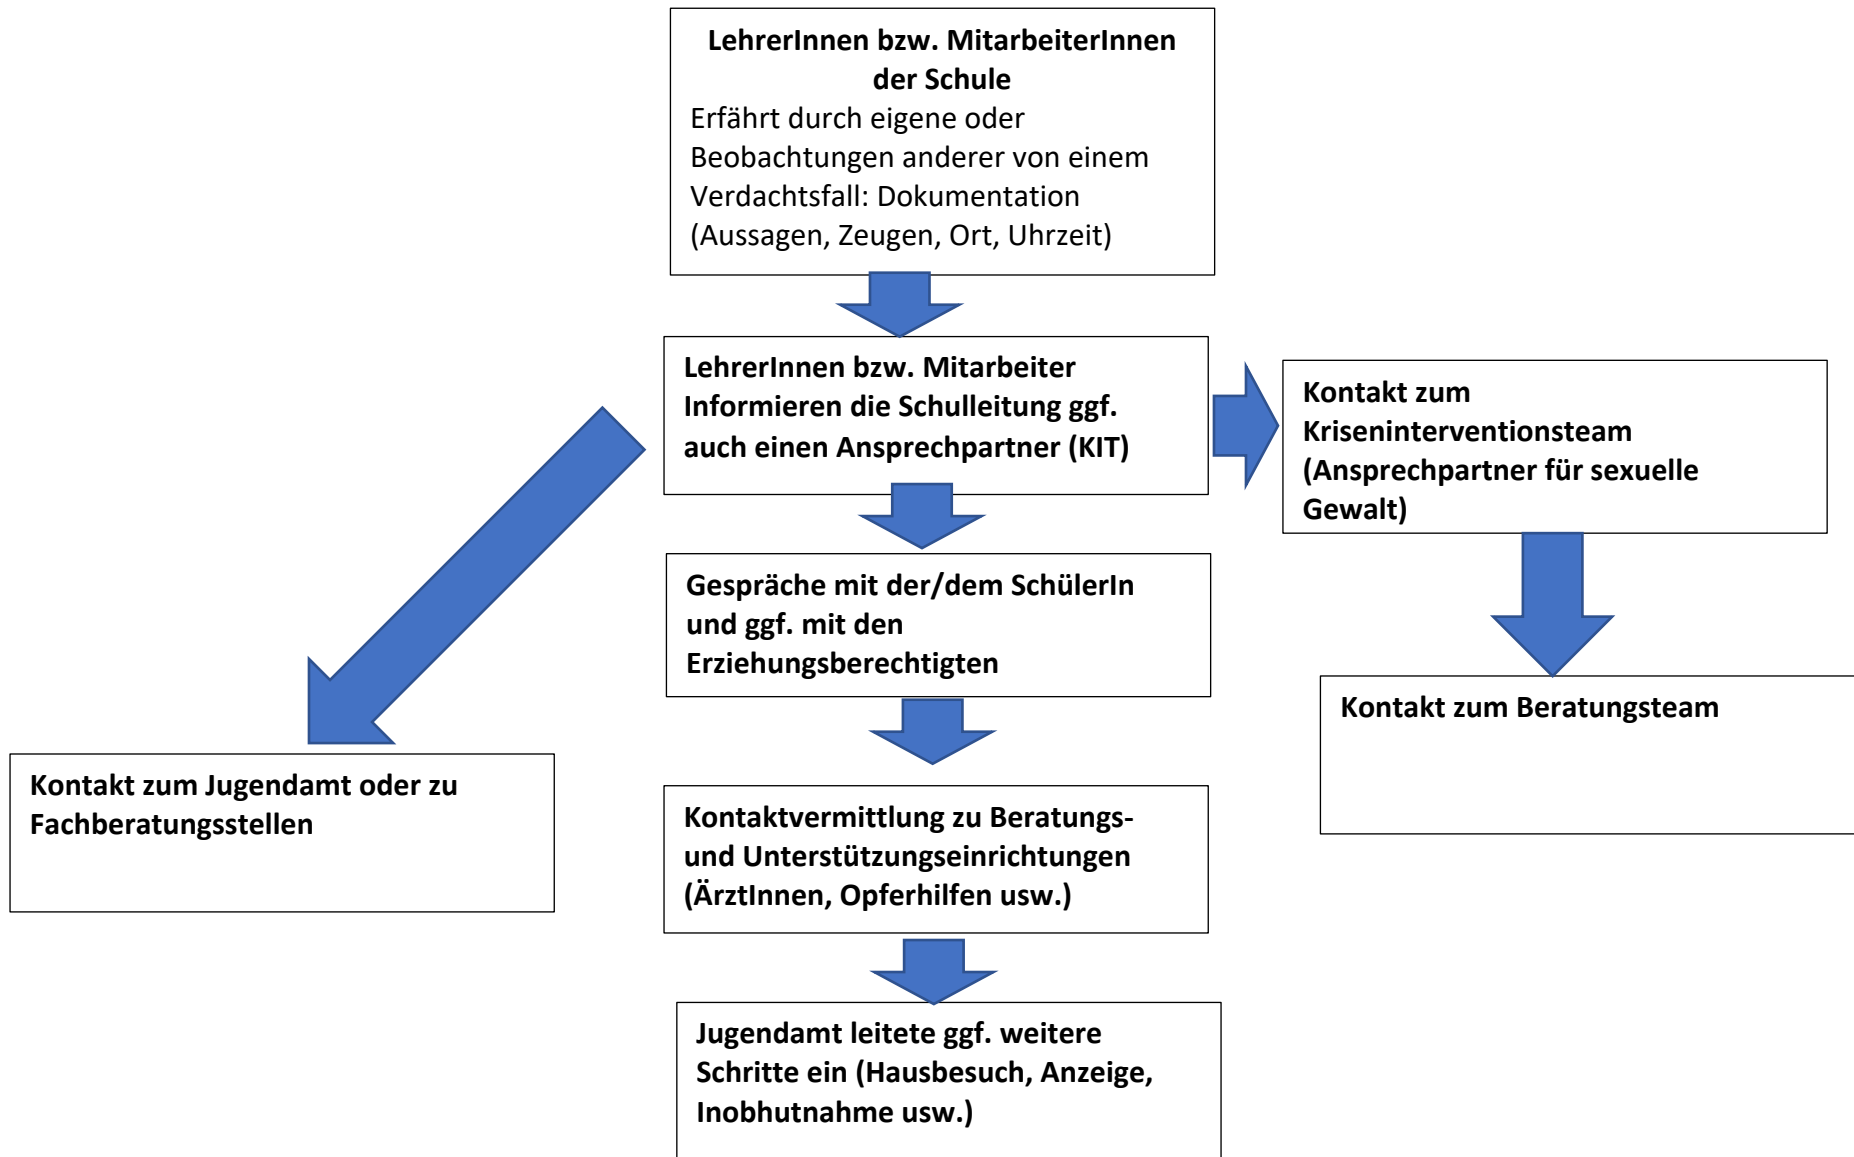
LehrerInnen bzw. MitarbeiterInnen der Schule
Erfährt durch eigene oder Beobachtungen anderer von einem Verdachtsfall: Dokumentation (Aussagen, Zeugen, Ort, Uhrzeit)

LehrerInnen bzw. Mitarbeiter Informieren die Schulleitung ggf. auch einen Ansprechpartner (KIT)

Kontakt zum Kriseninterventionsteam (Ansprechpartner für sexuelle Gewalt)

Gespräche mit der/dem SchülerIn und ggf. mit den Erziehungsberechtigten

Kontakt zum Beratungsteam

Kontakt zum Jugendamt oder zu Fachberatungsstellen

Kontaktvermittlung zu Beratungs- und Unterstützungseinrichtungen (ÄrztInnen, Opferhilfen usw.)

Jugendamt leitete ggf. weitere Schritte ein (Hausbesuch, Anzeige, Inobhutnahme usw.)